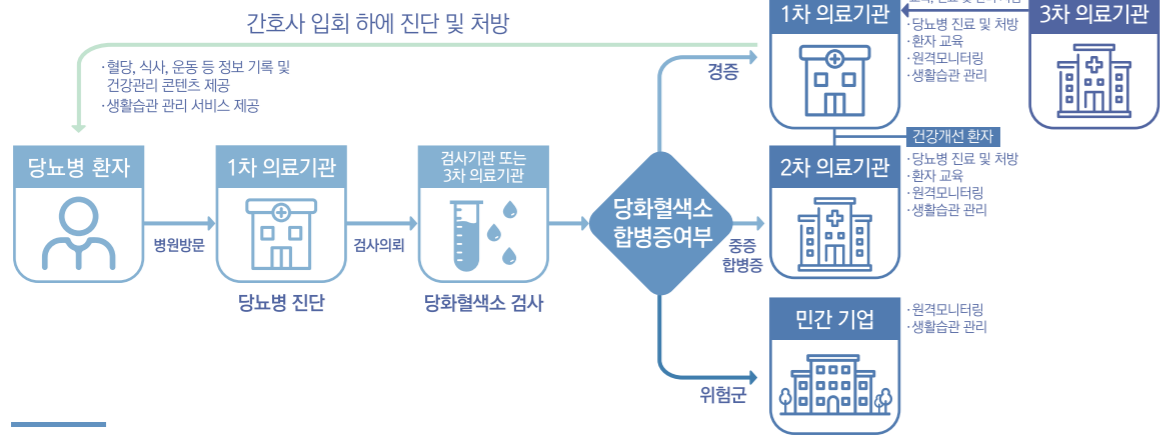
간호사 입회 하에 진단 및 처방

· 혈당, 식사, 운동 등 정보 기록 및 건강관리 콘텐츠 제공
· 생활습관 관리 서비스 제공

당뇨병 환자

병원방문

1차 의료기관

당뇨병 진단

검사의뢰

검사기관 또는 3차 의료기관

당화혈색소 검사

당화혈색소 합병증여부

경증

중증 합병증

위험군

1차 의료기관

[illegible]

· 당뇨병 진료 및 처방
· 환자 교육
· 원격모니터링
· 생활습관 관리

3차 의료기관

건강개선 환자

2차 의료기관

· 당뇨병 진료 및 처방
· 환자 교육
· 원격모니터링
· 생활습관 관리

민간 기업

· 원격모니터링
· 생활습관 관리